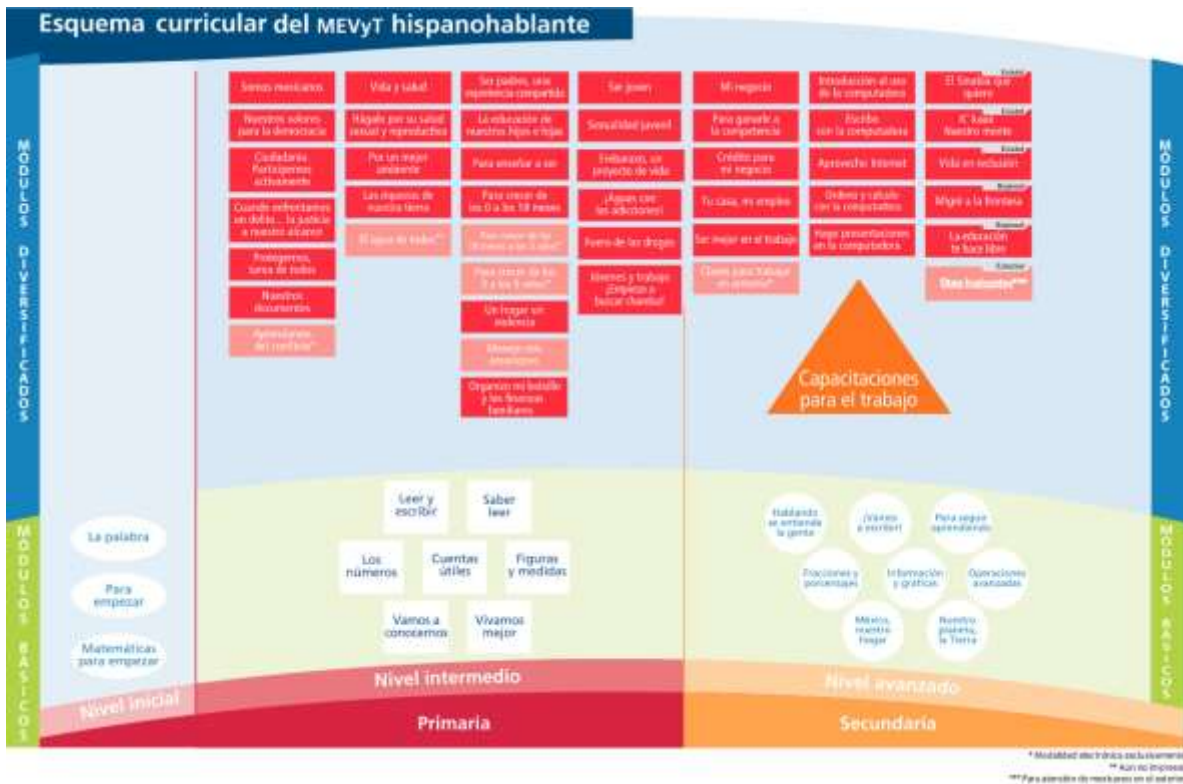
Esquema curricular del MEVyT hispanohablante

MÓDULOS DIVERSIFICADOS

Somos mexicanos
Nuestros valores para la democracia
Ciudadanía. Participemos activamente
Cuando enfrentamos un delito... la justicia a nuestro alcance
Protegernos, tarea de todos
Nuestros documentos
Aprendamos del conflicto*

Vida y salud
Hágalo por su salud sexual y reproductiva
Por un mejor ambiente
Los riesgos de nuestra tierra
El agua de todos**

Ser padres, una experiencia compartida
La educación de nuestros hijos e hijas
Para enseñar a ser
Para crecer de los 0 a los 18 meses
Para crecer de los 18 meses a los 3 años*
Para crecer de los 3 a los 6 años*
Un hogar sin violencia
Manejo mis emociones*
Organizo mi bolsillo y las finanzas familiares

Ser joven
Sexualidad juvenil
Embarazo, un proyecto de vida
¡Aguas con las adicciones!
Fuera de las drogas
Jóvenes y trabajo ¡Empezar a buscar chamba!

Mi negocio
Para ganarle a la competencia
Crédito para mi negocio
Tu casa, mi empleo
Ser mejor en el trabajo
Claves para trabajar en armonía*

Introducción al uso de la computadora
Escribo con la computadora
Aprovecho Internet
Ordeno y calculo con la computadora
Hago presentaciones en la computadora

El Sinaloa que quiero
IC' kaan Nuestro monte
Vida en reclusión
Migré a la frontera
La educación te hace libre
Otro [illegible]***

Capacitaciones para el trabajo

MÓDULOS DIVERSIFICADOS

MÓDULOS BÁSICOS

La palabra
Para empezar
Matemáticas para empezar

Leer y escribir
Saber leer
Los números
Cuentas útiles
Figuras y medidas
Vamos a conocernos
Vivamos mejor

Hablando se entiende la gente
¡Vamos a escribir!
Para seguir aprendiendo
Fracciones y porcentajes
Información y gráficas
Operaciones avanzadas
México, nuestro hogar
Nuestro planeta, la Tierra

MÓDULOS BÁSICOS

Nivel inicial
Nivel intermedio
Nivel avanzado
Primaria
Secundaria

* Modalidad electrónica exclusivamente
** Aún no impreso
*** Para atención de mexicanos en el exterior